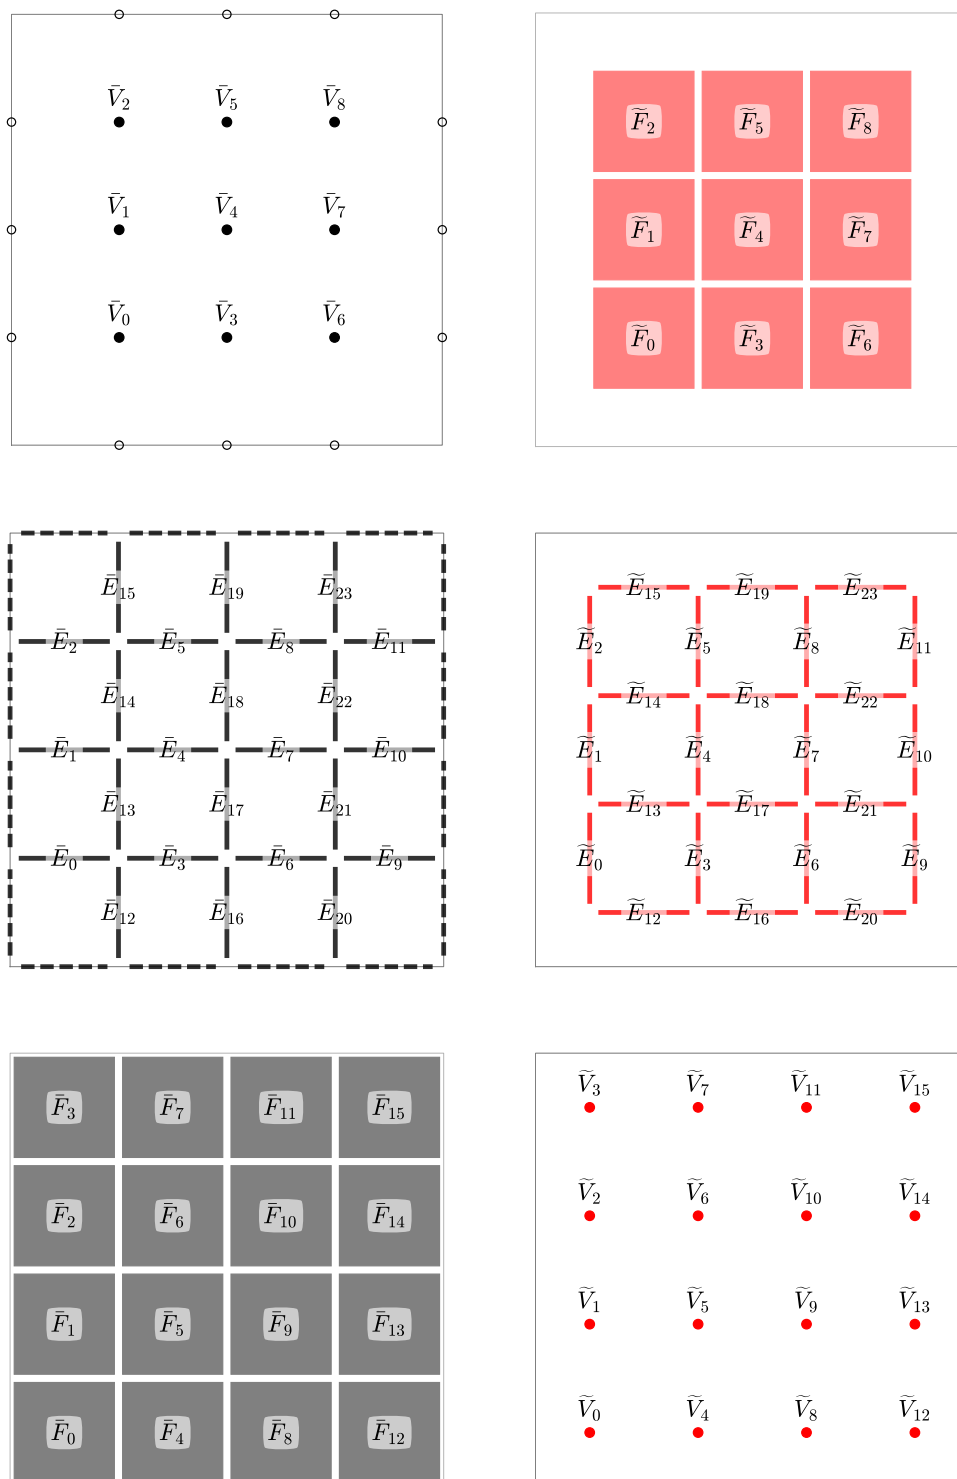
$\bar{V}_2$ $\bar{V}_5$ $\bar{V}_8$

$\bar{V}_1$ $\bar{V}_4$ $\bar{V}_7$

$\bar{V}_0$ $\bar{V}_3$ $\bar{V}_6$

$\widetilde{F}_2$ $\widetilde{F}_5$ $\widetilde{F}_8$

$\widetilde{F}_1$ $\widetilde{F}_4$ $\widetilde{F}_7$

$\widetilde{F}_0$ $\widetilde{F}_3$ $\widetilde{F}_6$

$\bar{E}_{15}$ $\bar{E}_{19}$ $\bar{E}_{23}$

$\bar{E}_2$ $\bar{E}_5$ $\bar{E}_8$ $\bar{E}_{11}$

$\bar{E}_{14}$ $\bar{E}_{18}$ $\bar{E}_{22}$

$\bar{E}_1$ $\bar{E}_4$ $\bar{E}_7$ $\bar{E}_{10}$

$\bar{E}_{13}$ $\bar{E}_{17}$ $\bar{E}_{21}$

$\bar{E}_0$ $\bar{E}_3$ $\bar{E}_6$ $\bar{E}_9$

$\bar{E}_{12}$ $\bar{E}_{16}$ $\bar{E}_{20}$

$\widetilde{E}_{15}$ $\widetilde{E}_{19}$ $\widetilde{E}_{23}$

$\widetilde{E}_2$ $\widetilde{E}_5$ $\widetilde{E}_8$ $\widetilde{E}_{11}$

$\widetilde{E}_{14}$ $\widetilde{E}_{18}$ $\widetilde{E}_{22}$

$\widetilde{E}_1$ $\widetilde{E}_4$ $\widetilde{E}_7$ $\widetilde{E}_{10}$

$\widetilde{E}_{13}$ $\widetilde{E}_{17}$ $\widetilde{E}_{21}$

$\widetilde{E}_0$ $\widetilde{E}_3$ $\widetilde{E}_6$ $\widetilde{E}_9$

$\widetilde{E}_{12}$ $\widetilde{E}_{16}$ $\widetilde{E}_{20}$

$\bar{F}_3$ $\bar{F}_7$ $\bar{F}_{11}$ $\bar{F}_{15}$

$\bar{F}_2$ $\bar{F}_6$ $\bar{F}_{10}$ $\bar{F}_{14}$

$\bar{F}_1$ $\bar{F}_5$ $\bar{F}_9$ $\bar{F}_{13}$

$\bar{F}_0$ $\bar{F}_4$ $\bar{F}_8$ $\bar{F}_{12}$

$\widetilde{V}_3$ $\widetilde{V}_7$ $\widetilde{V}_{11}$ $\widetilde{V}_{15}$

$\widetilde{V}_2$ $\widetilde{V}_6$ $\widetilde{V}_{10}$ $\widetilde{V}_{14}$

$\widetilde{V}_1$ $\widetilde{V}_5$ $\widetilde{V}_9$ $\widetilde{V}_{13}$

$\widetilde{V}_0$ $\widetilde{V}_4$ $\widetilde{V}_8$ $\widetilde{V}_{12}$